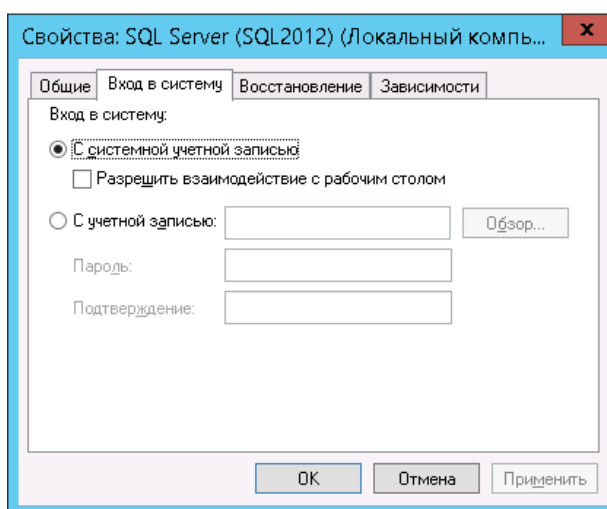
Свойства: SQL Server (SQL2012) (Локальный компь...

x

Общие | Вход в систему | Восстановление | Зависимости

Вход в систему:

С системной учетной записью

Разрешить взаимодействие с рабочим столом

С учетной записью:

Обзор...

Пароль:

Подтверждение:

OK

Отмена

Применить